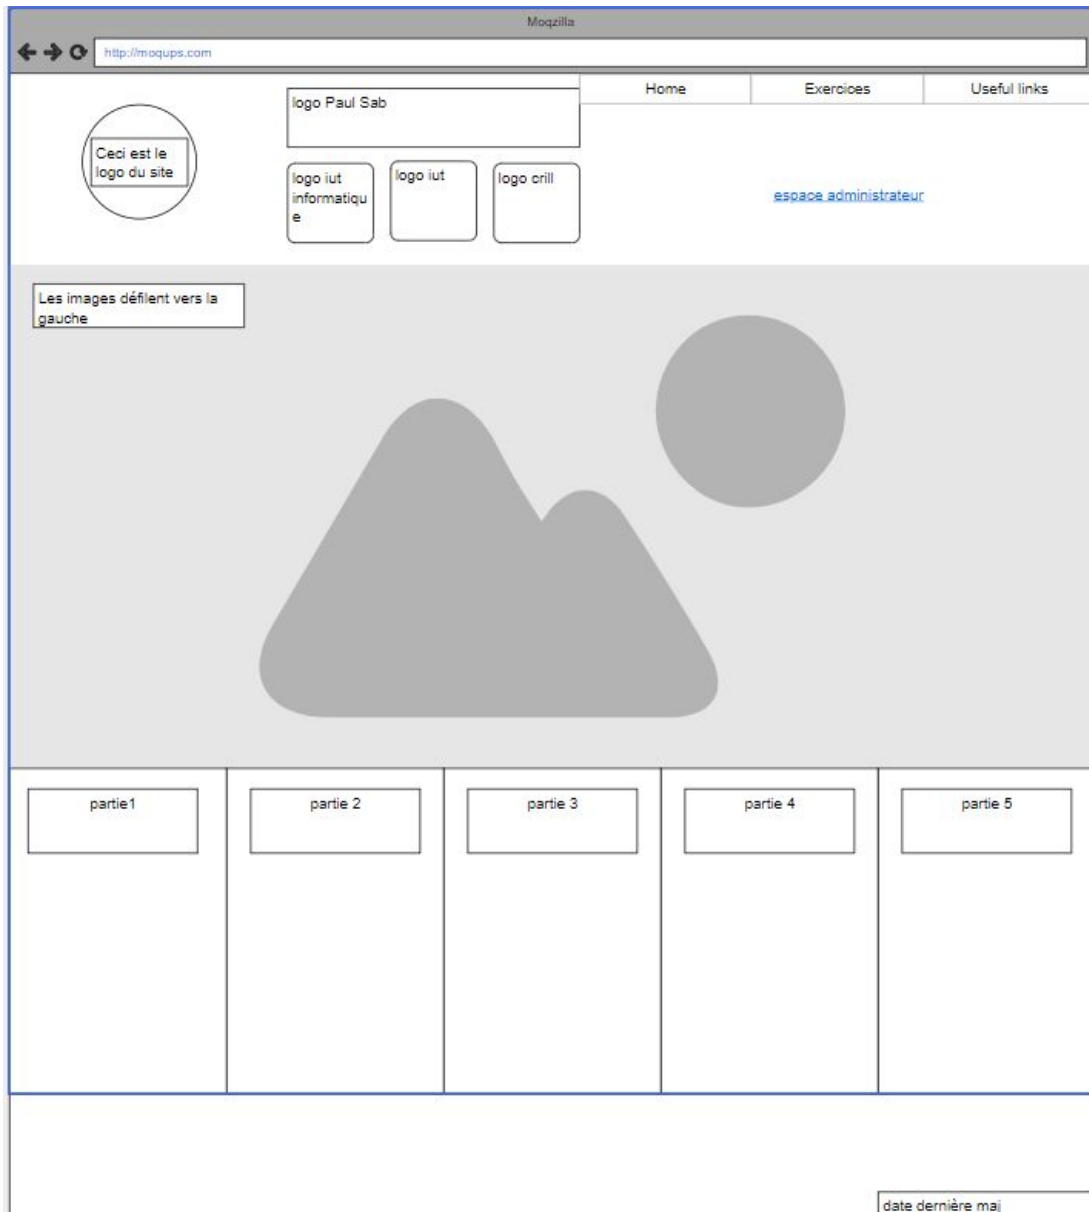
Moqzilla

http://moqups.com

Ceci est le logo du site

logo Paul Sab

logo iut informatique

logo iut

logo crill

Home

Exercices

Useful links

espace administrateur

Les images défilent vers la gauche

partie1

partie 2

partie 3

partie 4

partie 5

date dernière maj